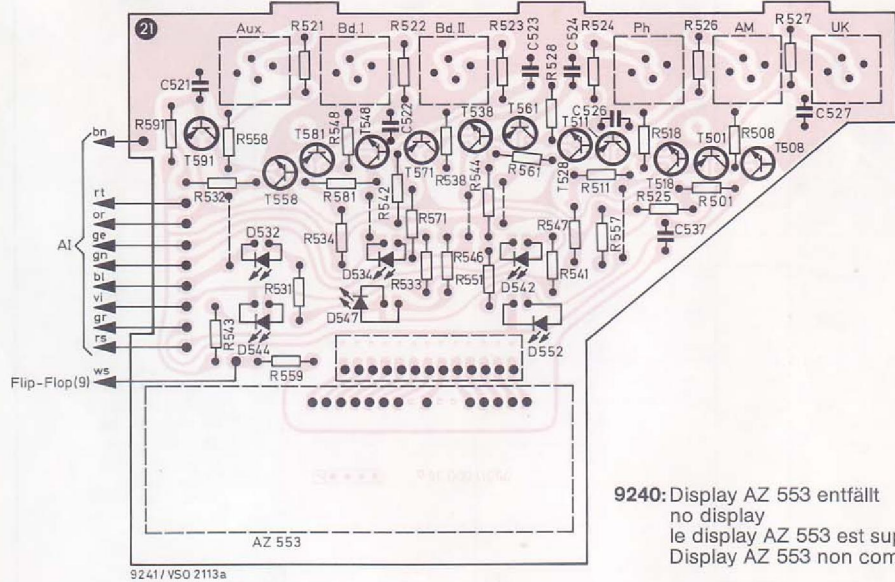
21

Aux.
R521
Bd.I
R522
Bd.II
R523
C523
C524
R524
Ph
R526
AM
R527
UK

C521
R528
C526
C527
R591
R558
T581
T548
R548
C522
T538
T561
T511
R518
R508
T501
T508
bn
T591
T571
R538
R544
R561
T528
R511
T518
R501
R532
T558
R581
R542
R571
R525
C537
rt
or
ge
gn
bl
vi
gr
rs
AI
D532
R534
D534
R546
R547
R557
R551
R541
R533
D542
R531
D547
R543
D544
D552
ws
Flip-Flop(9)
R559

AZ 553

9240: Display AZ 553 entfällt
no display
le display AZ 553 est sup
Display AZ 553 non com

9241 / VSO 2113a